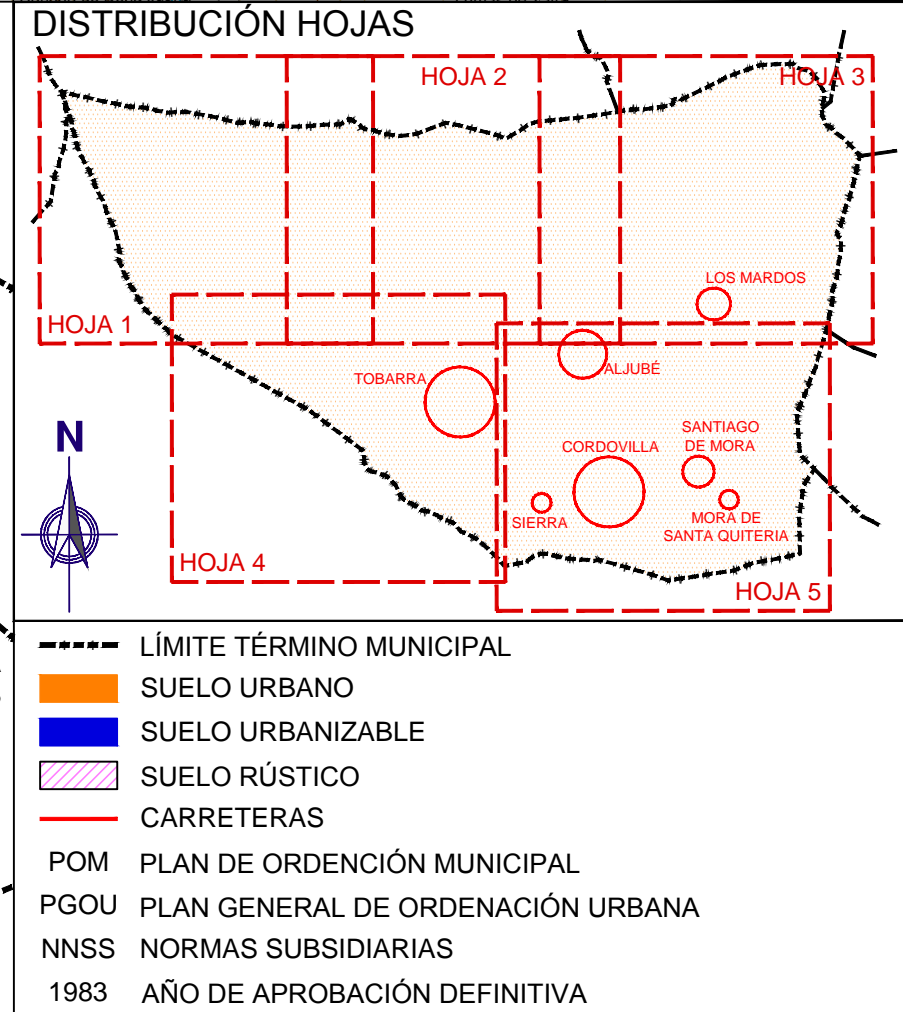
DISTRIBUCIÓN HOJAS

HOJA 2
HOJA 3
LOS MARDOS
HOJA 1
ALJUBÉ
TOBARRA
N
SANTIAGO DE MORA
CORDOVILLA
SIERRA
MORA DE SANTA QUITERIA
HOJA 4
HOJA 5

LÍMITE TÉRMINO MUNICIPAL
SUELO URBANO
SUELO URBANIZABLE
SUELO RÚSTICO
CARRETERAS
POM PLAN DE ORDENCIÓN MUNICIPAL
PGOU PLAN GENERAL DE ORDENACIÓN URBANA
NNSS NORMAS SUBSIDIARIAS
1983 AÑO DE APROBACIÓN DEFINITIVA